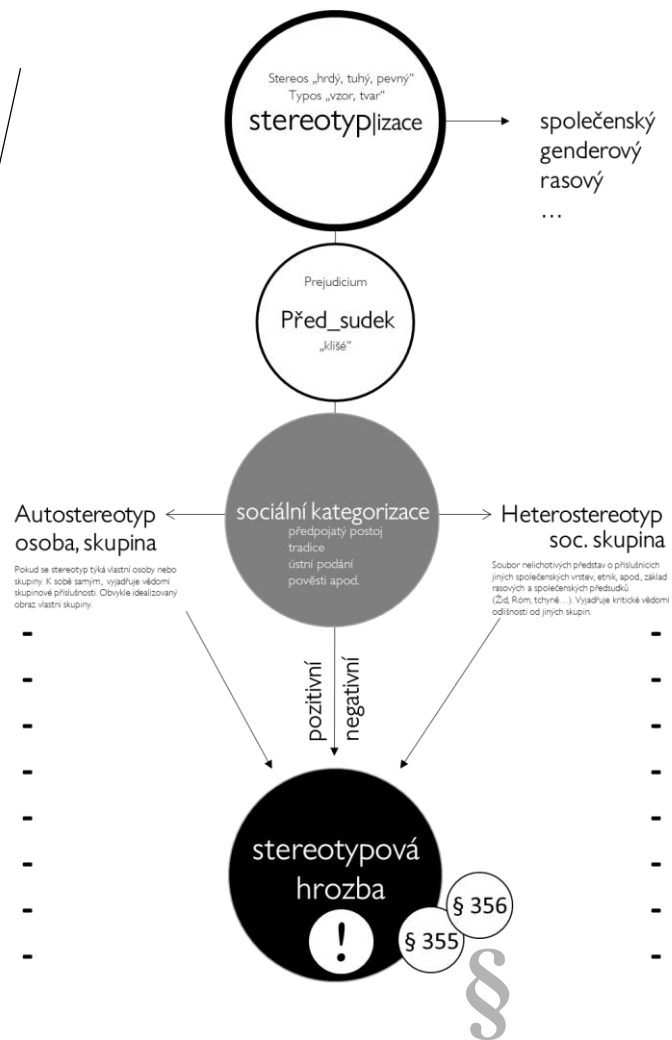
Stereos „hrdý, tuhý, pevný"
Typos „vzor, tvar"
stereotyp|izace

společenský
genderový
rasový
…

Prejudicium
Před_sudek
„klišé"

Autostereotyp
osoba, skupina

Pokud se stereotyp týká vlastní osoby nebo skupiny. K sobě samým, vyjadřuje vědomí skupinové příslušnosti. Obvykle idealizovaný obraz vlastní skupiny.

sociální kategorizace
předpojatý postoj
tradice
ústní podání
pověsti apod.

Heterostereotyp
soc. skupina

Soubor nelichotivých představ o příslušnících jiných společenských vrstev, etnik, apod., základ rasových a společenských předsudků (Žid, Róm, tchyně…). Vyjadřuje kritické vědomí odlišnosti od jiných skupin.

pozitivní
negativní

stereotypová
hrozba
!
§ 356
§ 355
§